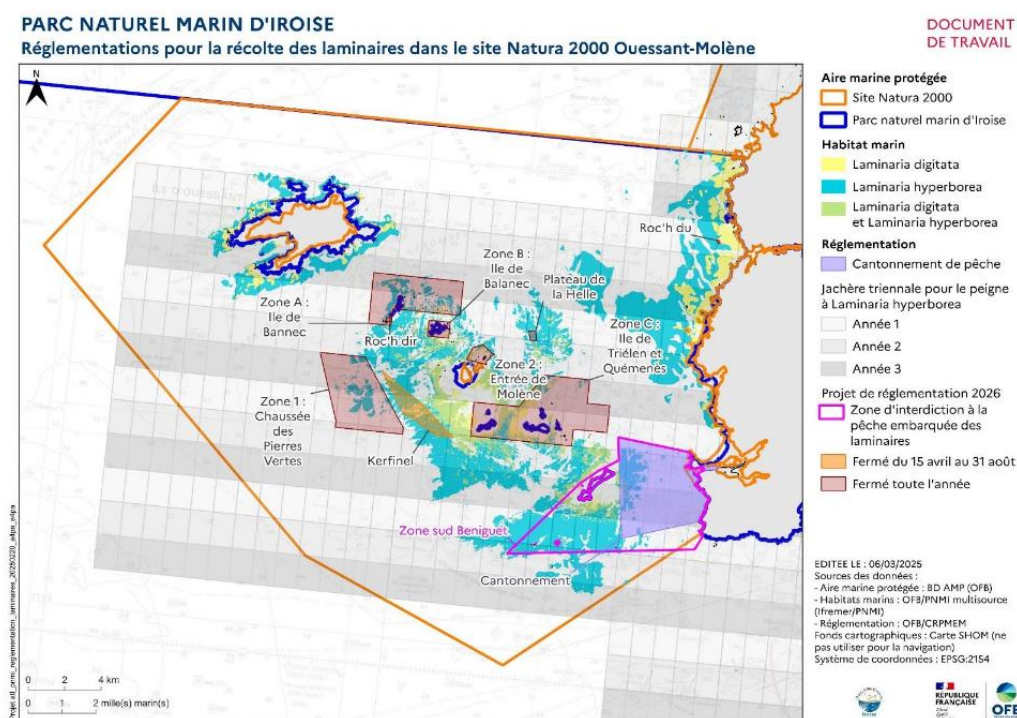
PARC NATUREL MARIN D'IROISE
Réglementations pour la récolte des laminaires dans le site Natura 2000 Ouessant-Molène

DOCUMENT DE TRAVAIL

N

Zone A : Ile de Bannec
Zone B : Ile de Balanec
Plateau de la Helle
Roc'h dir
Zone C : Ile de Triélen et Quéménes
Zone 2 : Entrée de Molène
Zone 1 : Chaussée des Pierres Vertes
Kerfinel
Roc'h du
Zone sud Beniguet
Cantonnement

Aire marine protégée
Site Natura 2000
Parc naturel marin d'Iroise
Habitat marin
Laminaria digitata
Laminaria hyperborea
Laminaria digitata et Laminaria hyperborea
Réglementation
Cantonnement de pêche
Jachère triennale pour le peigne à Laminaria hyperborea
Année 1
Année 2
Année 3
Projet de réglementation 2026
Zone d'interdiction à la pêche embarquée des laminaires
Fermé du 15 avril au 31 août
Fermé toute l'année

EDITEE LE : 06/03/2025
Sources des données :
- Aire marine protégée : BD AMP (OFB)
- Habitats marins : OFB/PNMI multisource (Ifremer/PNMI)
- Réglementation : OFB/CRPMEM
Fonds cartographiques : Carte SHOM (ne pas utiliser pour la navigation)
Système de coordonnées : EPSG:2154

0 2 4 km
0 1 2 mille(s) marin(s)

RÉPUBLIQUE FRANÇAISE
OFB